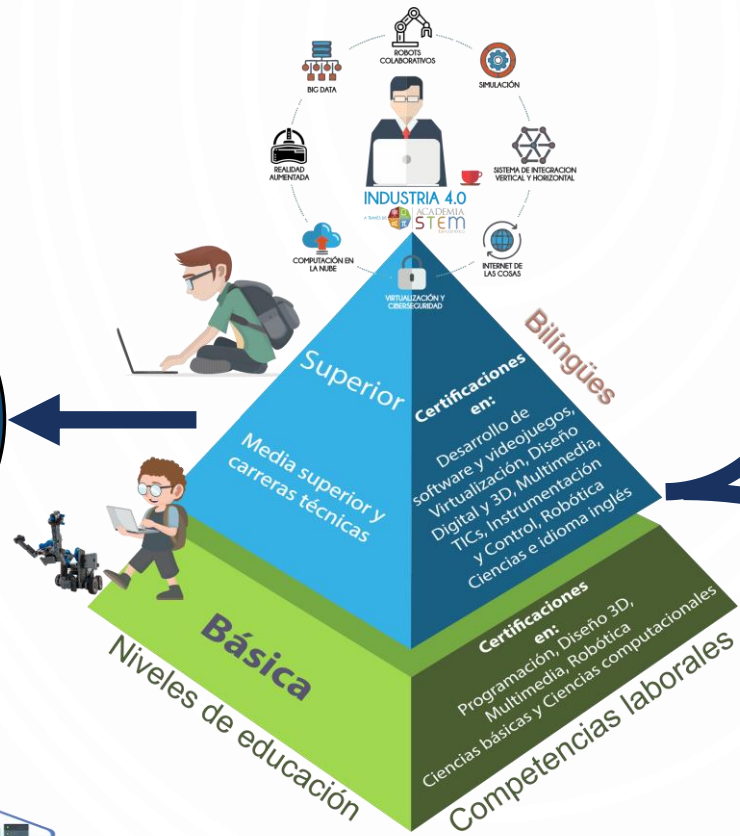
ROBOTS COLABORATIVOS

BIG DATA

SIMULACIÓN

REALIDAD AUMENTADA

SISTEMA DE INTEGRACION VERTICAL Y HORIZONTAL

INDUSTRIA 4.0

A TRAVÉS DE ACADEMIA STEM

COMPUTACIÓN EN LA NUBE

INTERNET DE LAS COSAS

VIRTUALIZACIÓN Y CIBERSEGURIDAD

Bilingües

Superior

Media superior y carreras técnicas

Certificaciones en:
Desarrollo de software y videojuegos, Virtualización, Diseño Digital y 3D, Multimedia, TICs, Instrumentación y Control, Robótica Ciencias e idioma inglés

Básica

Certificaciones en:
Programación, Diseño 3D, Multimedia, Robótica Ciencias básicas y Ciencias computacionales

Niveles de educación

Competencias laborales